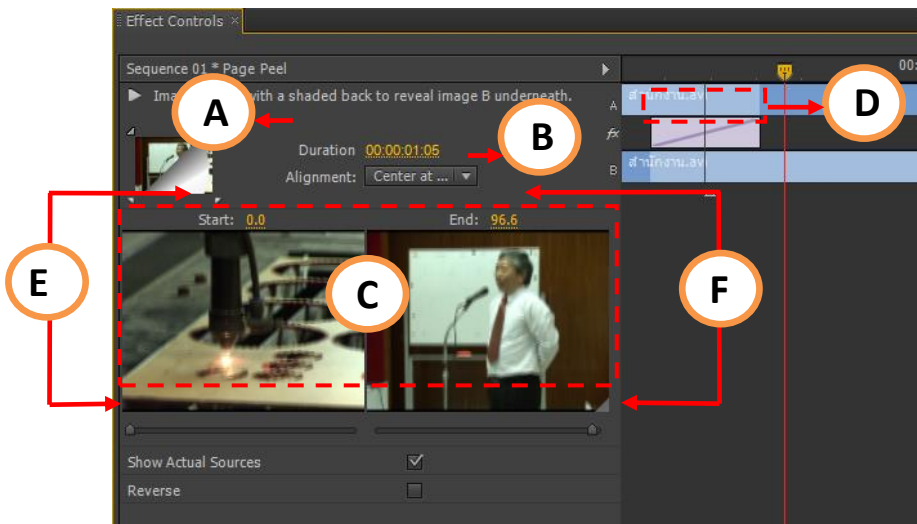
Effect Controls ×

Sequence 01 * Page Peel

Ima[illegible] with a shaded back to reveal image B underneath.

A

B

Duration 00:00:01:05

Alignment: Center at ...

Start: 0.0

End: 96.6

C

D

E

F

A

B

สำนักงาน.avi

สำนักงาน.avi

00:

Show Actual Sources

Reverse